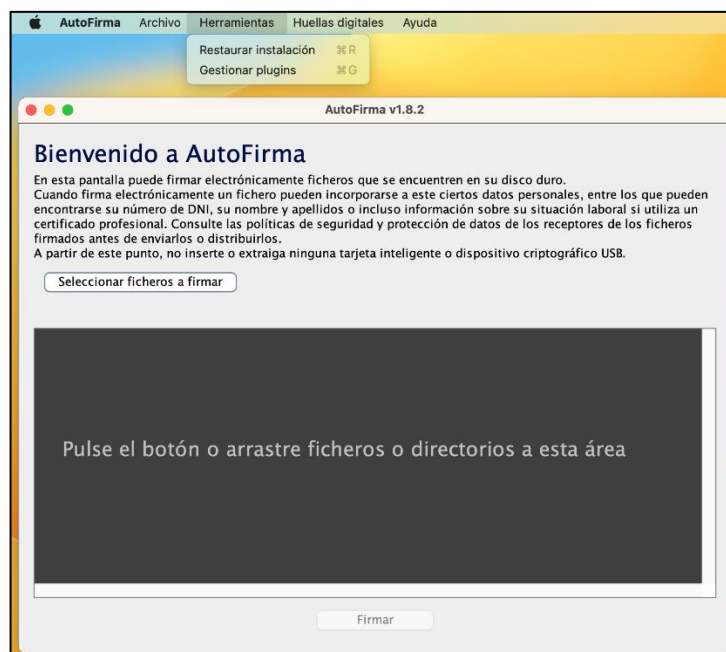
AutoFirma Archivo Herramientas Huellas digitales Ayuda

Restaurar instalación ⌘R
Gestionar plugins ⌘G

AutoFirma v1.8.2

Bienvenido a AutoFirma

En esta pantalla puede firmar electrónicamente ficheros que se encuentren en su disco duro.
Cuando firma electrónicamente un fichero pueden incorporarse a este ciertos datos personales, entre los que pueden encontrarse su número de DNI, su nombre y apellidos o incluso información sobre su situación laboral si utiliza un certificado profesional. Consulte las políticas de seguridad y protección de datos de los receptores de los ficheros firmados antes de enviarlos o distribuirlos.
A partir de este punto, no inserte o extraiga ninguna tarjeta inteligente o dispositivo criptográfico USB.

Seleccionar ficheros a firmar

Pulse el botón o arrastre ficheros o directorios a esta área

Firmar